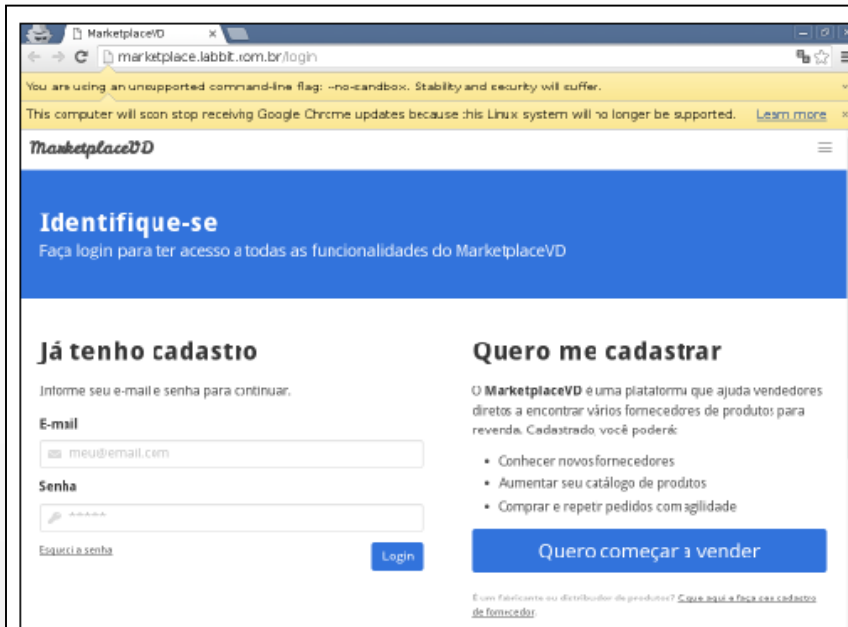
MarketplaceVD ×

marketplace.labbit.com.br/login

You are using an unsupported command-line flag: --no-sandbox. Stability and security will suffer.

This computer will soon stop receiving Google Chrome updates because this Linux system will no longer be supported. Learn more

MarketplaceVD

Identifique-se

Faça login para ter acesso a todas as funcionalidades do MarketplaceVD

Já tenho cadastro

Informe seu e-mail e senha para continuar.

E-mail

meu@email.com

Senha

*****

Esqueci a senha

Login

Quero me cadastrar

O **MarketplaceVD** é uma plataforma que ajuda vendedores diretos a encontrar vários fornecedores de produtos para revenda. Cadastrado, você poderá:

- Conhecer novos fornecedores
- Aumentar seu catálogo de produtos
- Comprar e repetir pedidos com agilidade

Quero começar a vender

É um fabricante ou distribuidor de produtos? Clique aqui e faça seu cadastro de fornecedor.